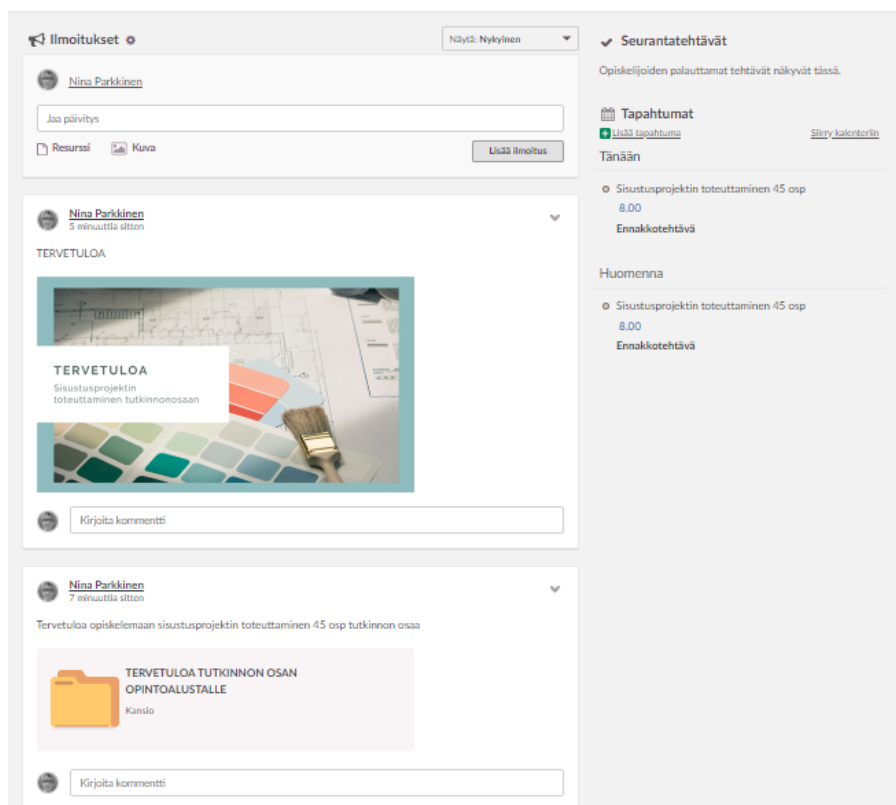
Ilmoitukset

Näytä: Nykyinen

Nina Parkkinen

Jaa päivitys

Resurssi Kuva

Lisää ilmoitus

Nina Parkkinen
5 minuuttia sitten

TERVETULOA

TERVETULOA
Sisustusprojektin toteuttaminen tutkinnonosaan

Kirjoita kommentti

Nina Parkkinen
7 minuuttia sitten

Tervetuloa opiskelemaan sisustusprojektin toteuttaminen 45 osp tutkinnon osaa

TERVETULOA TUTKINNON OSAN OPINTOALUSTALLE
Kansio

Kirjoita kommentti

Seurantatehtävät

Opiskelijoiden palauttamat tehtävät näkyvät tässä.

Tapahtumat

Lisää tapahtuma

Siirry kalenteriin

Tänään

Sisustusprojektin toteuttaminen 45 osp
8.00
Ennakkotehtävä

Huomenna

Sisustusprojektin toteuttaminen 45 osp
8.00
Ennakkotehtävä